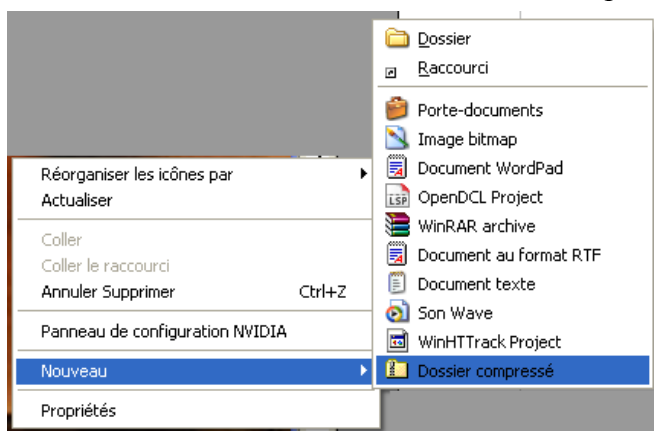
Réorganiser les icônes par
Actualiser

Coller
Coller le raccourci
Annuler Supprimer Ctrl+Z

Panneau de configuration NVIDIA

Nouveau

Propriétés

Dossier
Raccourci

Porte-documents
Image bitmap
Document WordPad
OpenDCL Project
WinRAR archive
Document au format RTF
Document texte
Son Wave
WinHTTrack Project
Dossier compressé